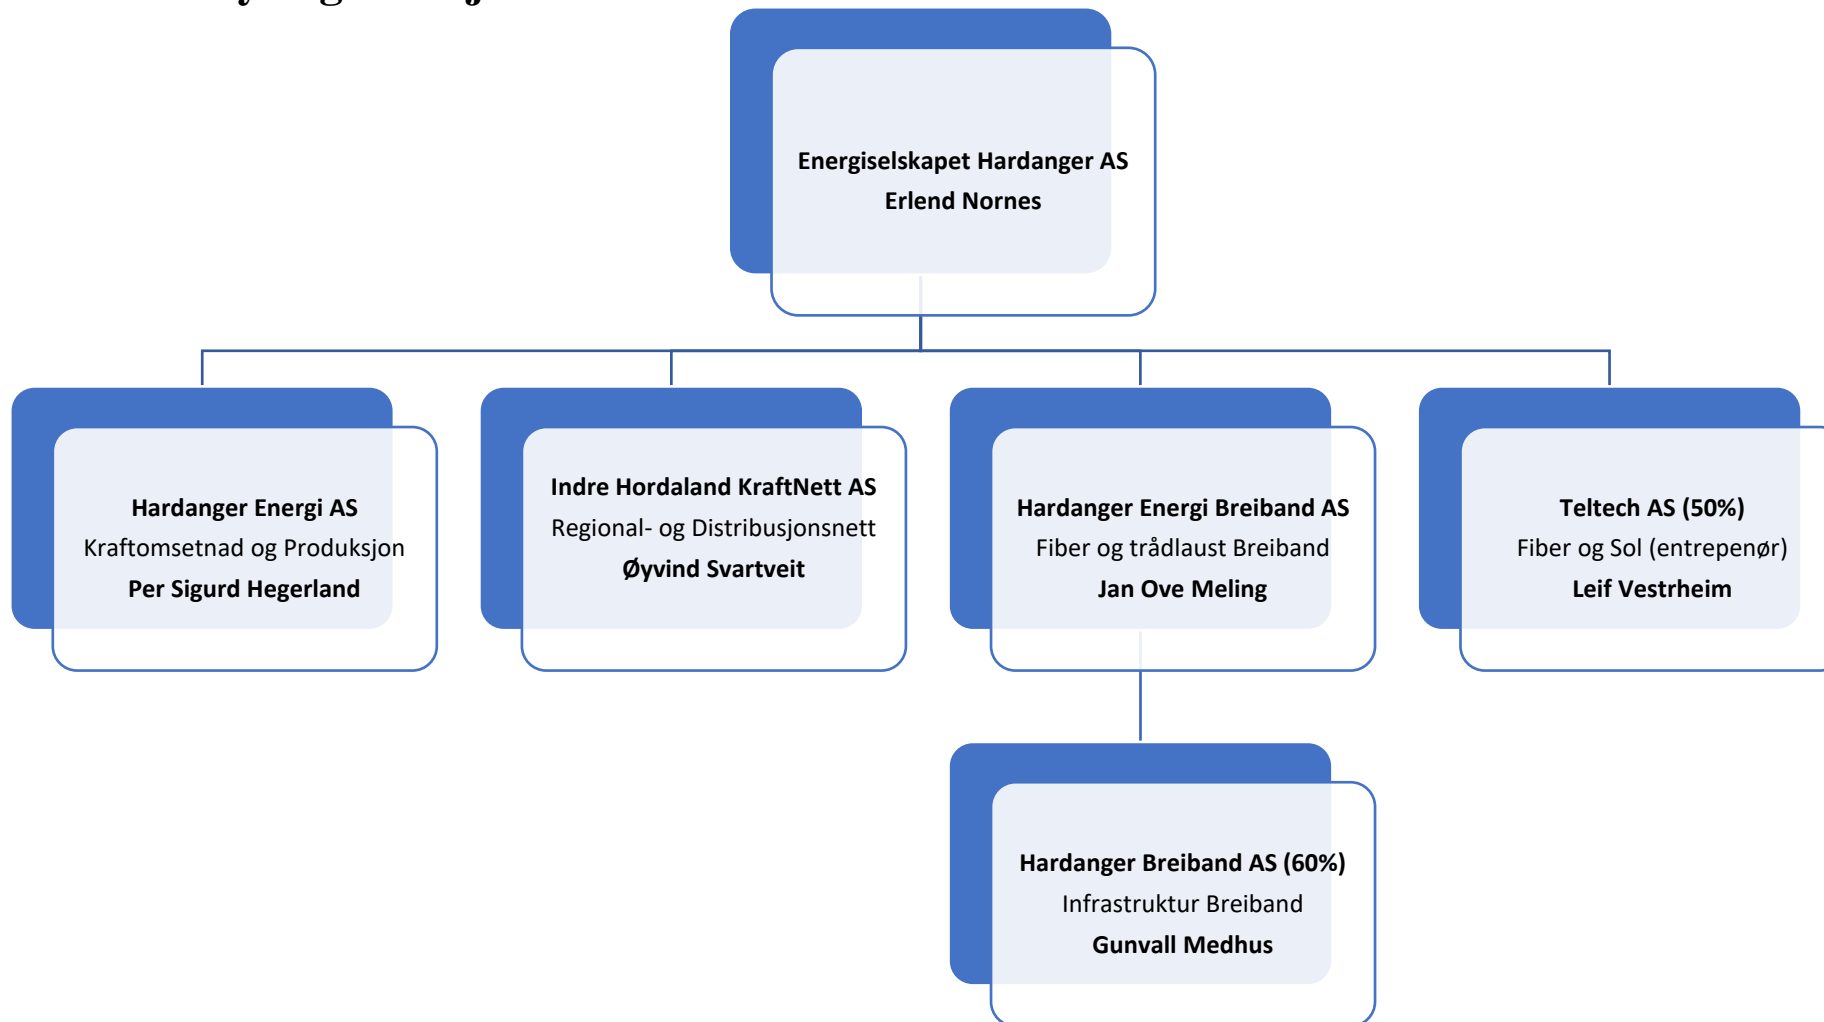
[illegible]

Energiselskapet Hardanger AS
Erlend Nornes

Hardanger Energi AS
Kraftomsetnad og Produksjon
Per Sigurd Hegerland

Indre Hordaland KraftNett AS
Regional- og Distribusjonsnett
Øyvind Svartveit

Hardanger Energi Breiband AS
Fiber og trådlaust Breiband
Jan Ove Meling

Teltech AS (50%)
Fiber og Sol (entrepenør)
Leif Vestrheim

Hardanger Breiband AS (60%)
Infrastruktur Breiband
Gunvall Medhus